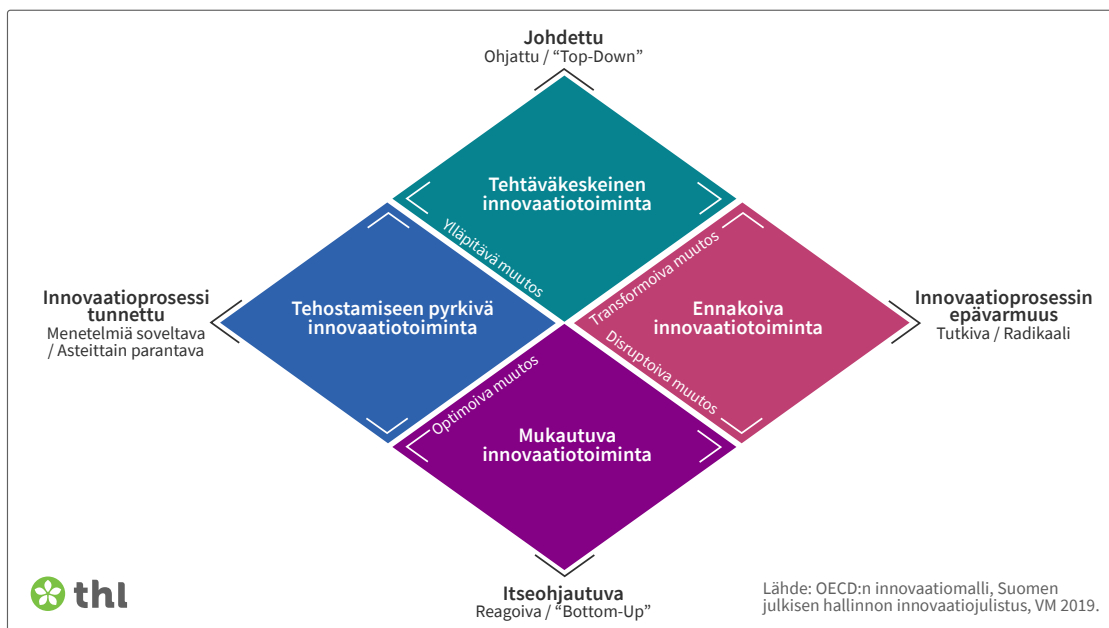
Johdettu
Ohjattu / “Top-Down”

Tehtäväkeskeinen innovaatiotoiminta

Ylläpitävä muutos

Transformoiva muutos

Innovaatioprosessi tunnettu
Menetelmiä soveltava / Asteittain parantava

Tehostamiseen pyrkivä innovaatiotoiminta

Ennakoiva innovaatiotoiminta

Innovaatioprosessin epävarmuus
Tutkiva / Radikaali

Disruptoiva muutos

Optimoiva muutos

Mukautuva innovaatiotoiminta

Itseohjautuva
Reagoiva / “Bottom-Up”

thl

Lähde: OECD:n innovaatiomalli, Suomen julkisen hallinnon innovaatiojulistus, VM 2019.